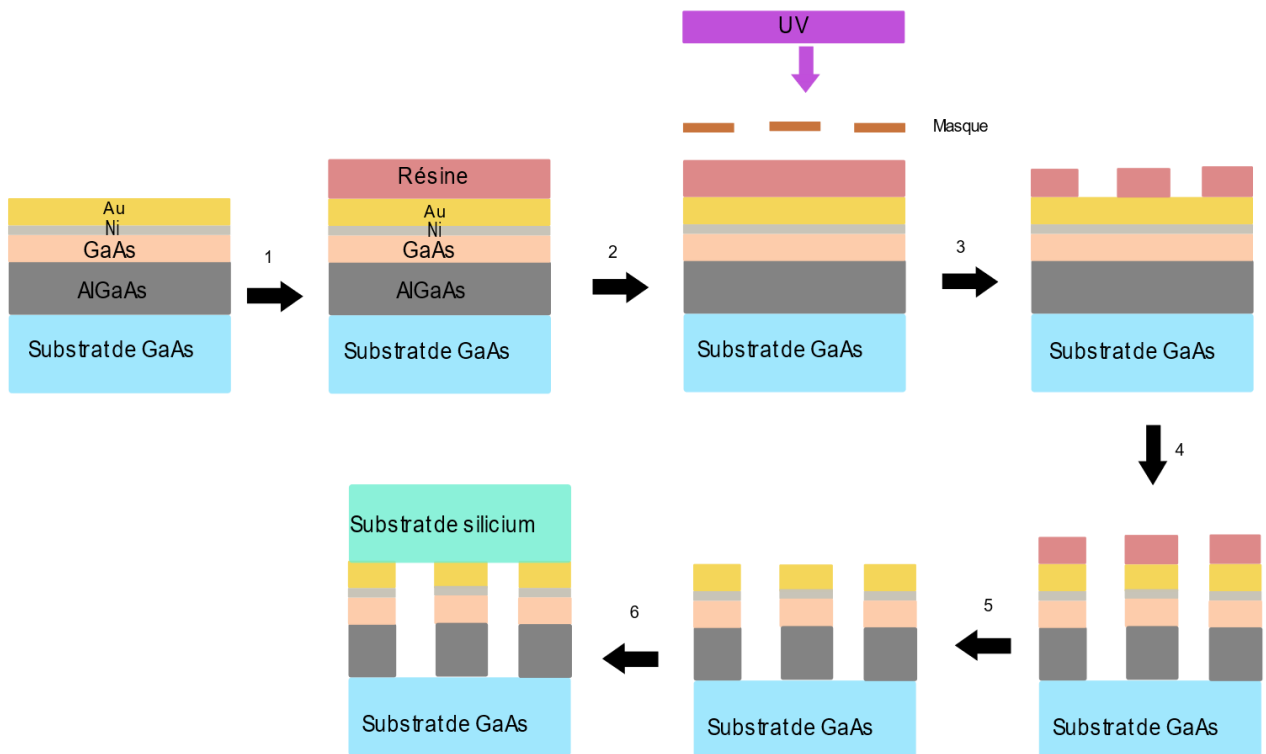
UV

Masque

Au
Ni
GaAs
AlGaAs
Substrat de GaAs

1

Résine
Au
Ni
GaAs
AlGaAs
Substrat de GaAs

2

Substrat de GaAs

3

Substrat de GaAs

4

Substrat de GaAs

5

Substrat de GaAs

6

Substrat de silicium
Substrat de GaAs